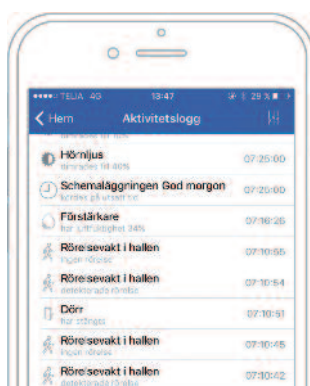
••••• TELIA 4G 13:47 29 %

Hem Aktivitetslogg

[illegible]

Hörnljus
tändes till 46%
07:25:00

Schemaläggningen God morgon
kördes på ursprung
07:25:00

Förstärkare
har ljusstyrkan 34%
07:16:26

Rörelsevakt i hallen
ingen rörelse
07:10:55

Rörelsevakt i hallen
detekterade rörelse
07:10:54

Dörr
har stängts
07:10:51

Rörelsevakt i hallen
ingen rörelse
07:10:45

Rörelsevakt i hallen
detekterade rörelse
07:10:42